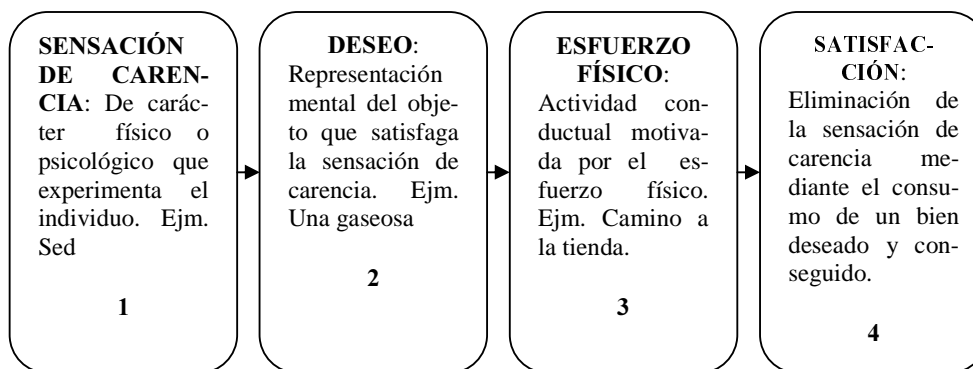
**SENSACIÓN DE CARENCIA**: De carácter físico o psicológico que experimenta el individuo. Ejm. Sed

1

**DESEO**: Representación mental del objeto que satisfaga la sensación de carencia. Ejm. Una gaseosa

2

**ESFUERZO FÍSICO**: Actividad conductual motivada por el esfuerzo físico. Ejm. Camino a la tienda.

3

**SATISFACCIÓN**: Eliminación de la sensación de carencia mediante el consumo de un bien deseado y conseguido.

4